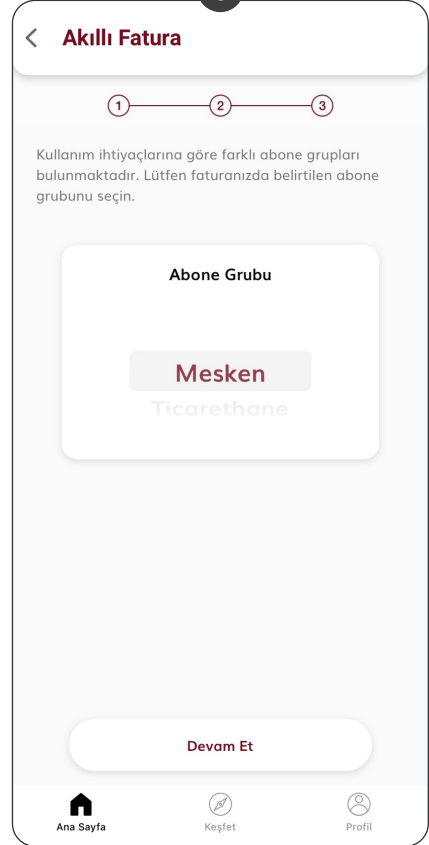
Akıllı Fatura

1
2
3

Kullanım ihtiyaçlarına göre farklı abone grupları bulunmaktadır. Lütfen faturanızda belirtilen abone grubunu seçin.

Abone Grubu

Mesken
Ticarethane

Devam Et

Ana Sayfa
Keşfet
Profil